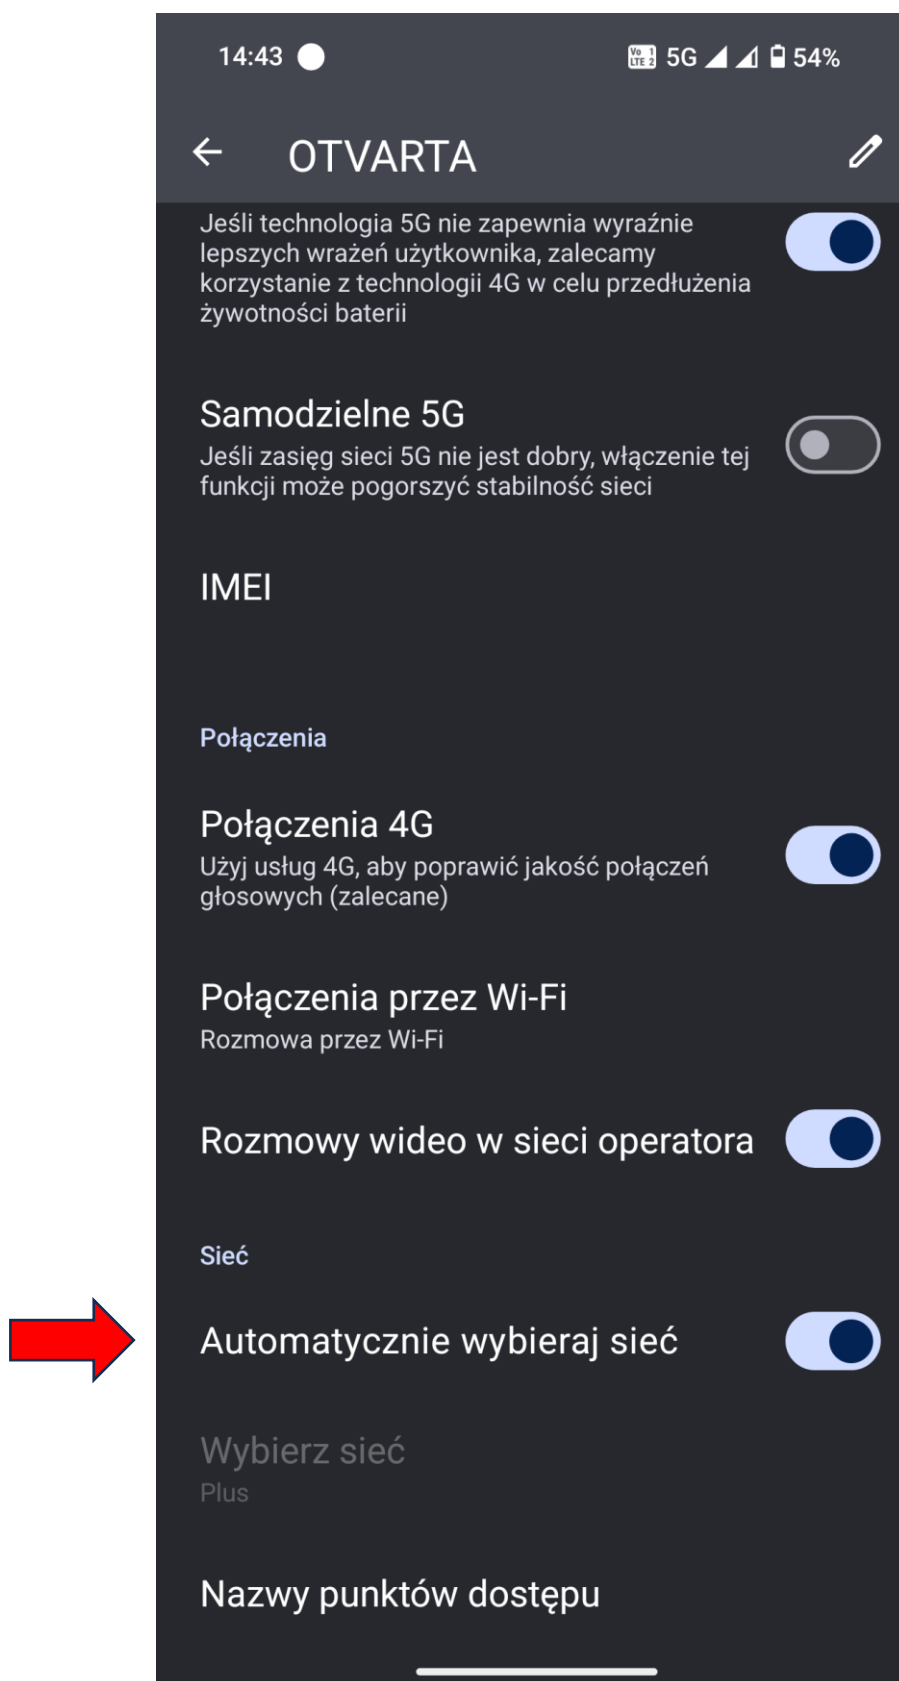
14:43 5G 54%

OTVARTA

Jeśli technologia 5G nie zapewnia wyraźnie lepszych wrażeń użytkownika, zalecamy korzystanie z technologii 4G w celu przedłużenia żywotności baterii

Samodzielne 5G
Jeśli zasięg sieci 5G nie jest dobry, włączenie tej funkcji może pogorszyć stabilność sieci

IMEI

Połączenia

Połączenia 4G
Użyj usług 4G, aby poprawić jakość połączeń głosowych (zalecane)

Połączenia przez Wi-Fi
Rozmowa przez Wi-Fi

Rozmowy wideo w sieci operatora

Sieć

Automatycznie wybieraj sieć

Wybierz sieć
Plus

Nazwy punktów dostępu